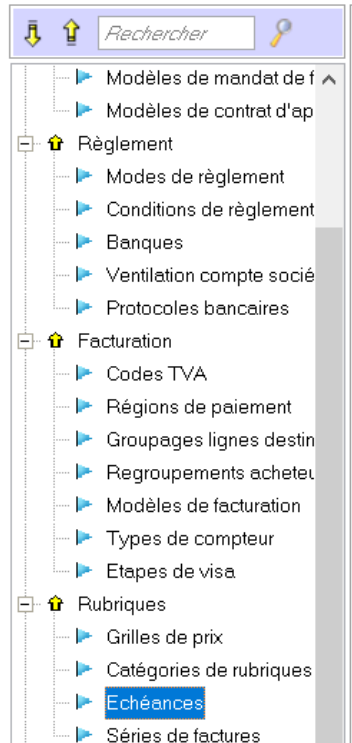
Rechercher

Modèles de mandat de f
Modèles de contrat d'ap
Règlement
Modes de règlement
Conditions de règlement
Banques
Ventilation compte socié
Protocoles bancaires
Facturation
Codes TVA
Régions de paiement
Groupages lignes destin
Regroupements acheteu
Modèles de facturation
Types de compteur
Etapes de visa
Rubriques
Grilles de prix
Catégories de rubriques
Echéances
Séries de factures